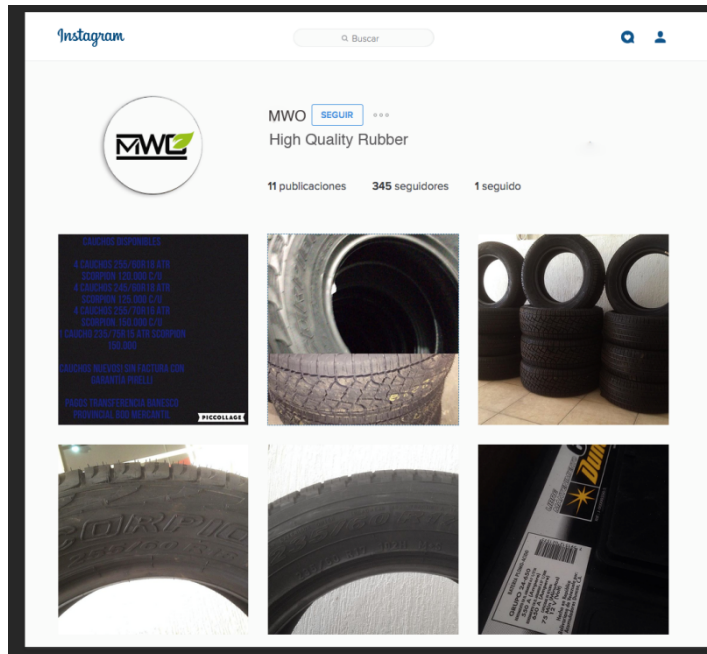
Instagram

Buscar

MWO SEGUIR

High Quality Rubber

MWO

11 publicaciones 345 seguidores 1 seguido

CAUCHOS DISPONIBLES

4 CAUCHOS 255/60R18 ATR SCORPION 170.000 C/U
4 CAUCHOS 245/60R18 ATR SCORPION 125.000 C/U
4 CAUCHOS 255/70R16 ATR SCORPION 110.000 C/U
1 CAUCHO 235/75R15 ATR SCORPION 150.000

CAUCHOS NUEVOS! SIN FACTURA CON GARANTIA PIRELLI

PAGOS TRANSFERENCIA BANESCO PROVINCIAL BOD MERCANTIL

PICCOLLAGE

SCORPION

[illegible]